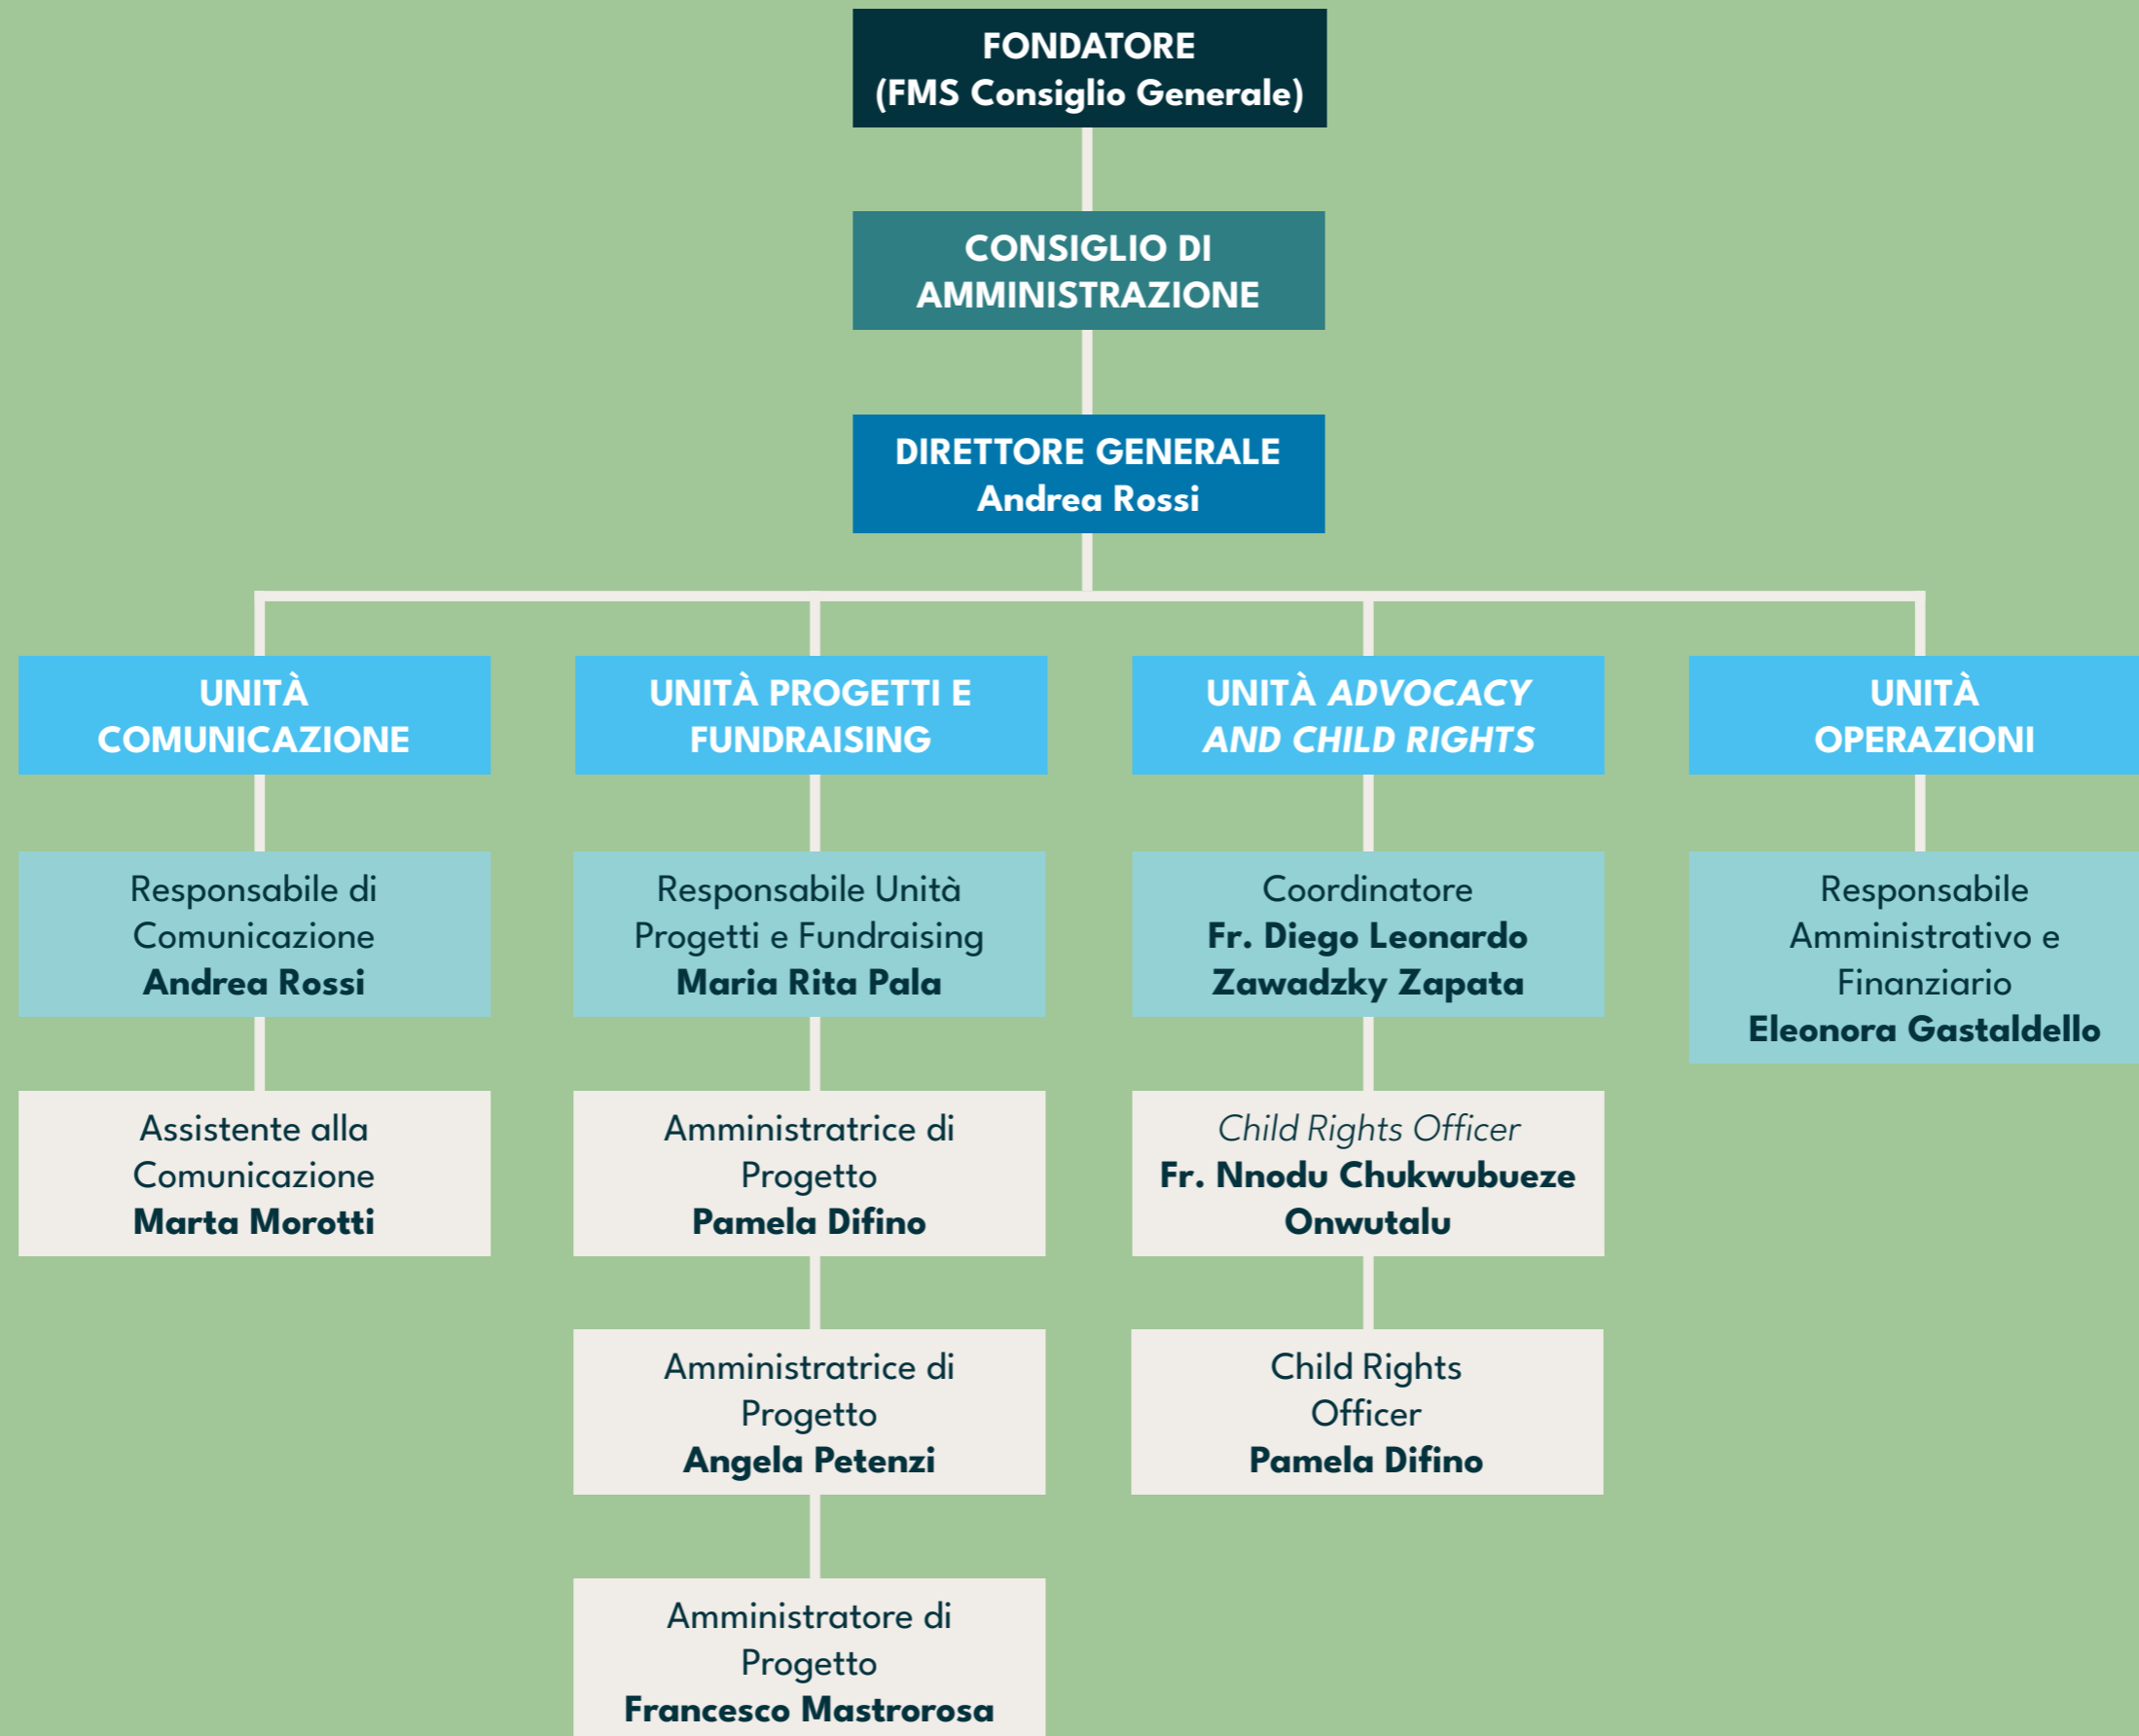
FONDATORE
(FMS Consiglio Generale)

CONSIGLIO DI AMMINISTRAZIONE

DIRETTORE GENERALE
Andrea Rossi

UNITÀ COMUNICAZIONE

Responsabile di Comunicazione
Andrea Rossi

Assistente alla Comunicazione
Marta Morotti

UNITÀ PROGETTI E FUNDRAISING

Responsabile Unità Progetti e Fundraising
Maria Rita Pala

Amministratrice di Progetto
Pamela Difino

Amministratrice di Progetto
Angela Petenzi

Amministratore di Progetto
Francesco Mastrorosa

UNITÀ ADVOCACY AND CHILD RIGHTS

Coordinatore
Fr. Diego Leonardo Zawadzky Zapata

Child Rights Officer
Fr. Nnodu Chukwubueze Onwutalu

Child Rights Officer
Pamela Difino

UNITÀ OPERAZIONI

Responsabile Amministrativo e Finanziario
Eleonora Gastaldello